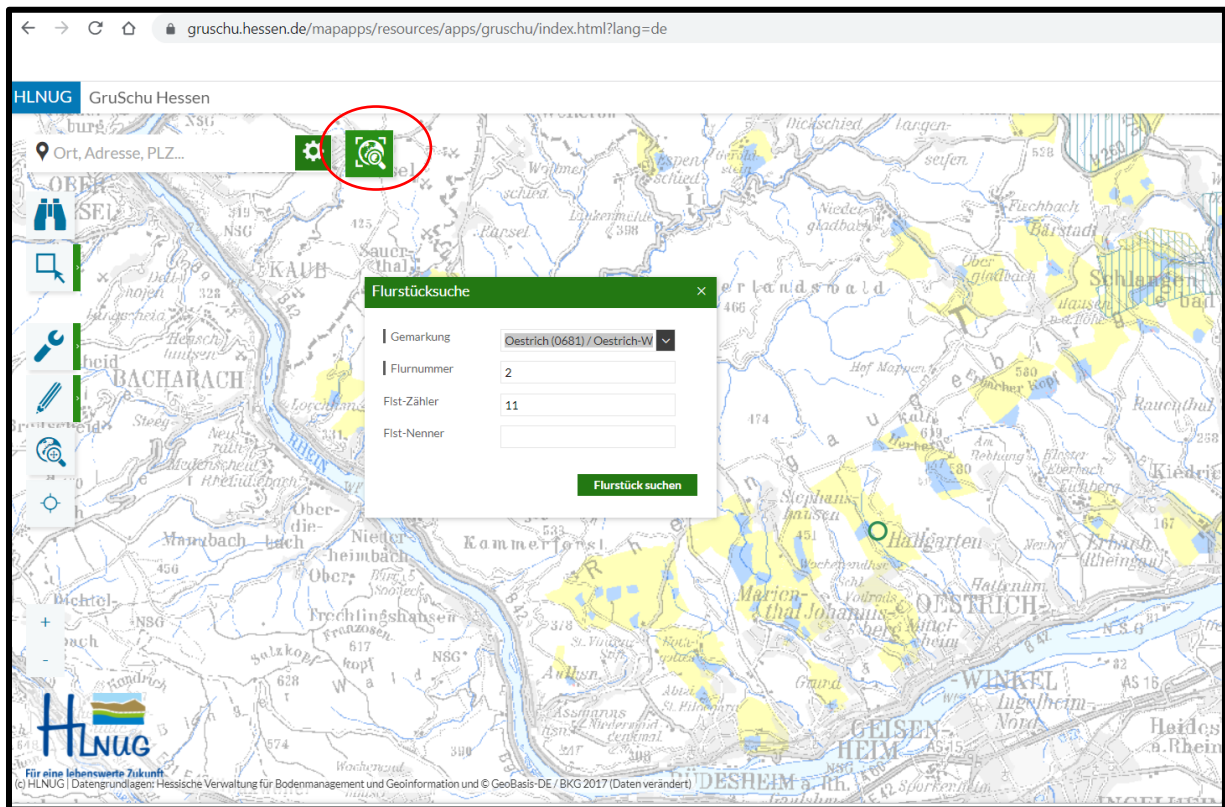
gruschu.hessen.de/mapapps/resources/apps/gruschu/index.html?lang=de

HLNUG GruSchu Hessen

Ort, Adresse, PLZ...

Flurstücksuche ×

Gemarkung Oestrich (0681) / Oestrich-W

Flurnummer 2

Flst-Zähler 11

Flst-Nenner

Flurstück suchen

+
-

HLNUG
Für eine lebenswerte Zukunft

(c) HLNUG | Datengrundlagen: Hessische Verwaltung für Bodenmanagement und Geoinformation und © GeoBasis-DE / BKG 2017 (Daten verändert)

BACHARACH
KAUB
RHEIN
Kammerforst
OESTRICH
WINKEL
GEISENHEIM
RÜDESHEIM a. Rh.
Hallgarten
Stephanshausen
Marienthal
Johannisberg
Mittelheim
Kiedrich
Rauenthal
Schlangenbad
Bärstadt
Fischbach
Niedergladbach
Obergladbach
Hof Mappen
Dickschied
Langenseifen
Espenschied
Wollmer
Lorch
Niederheimbach
Oberdiebach
Manubach
Trechtingshausen
Salzkopf
Heidesheim a. Rhein
Ingelheim Nord
Hattenheim
Erbach (Rheingau)
Aulhsn.
Niederwald
Eibingen
Grund
Sauerthal
Assmannshausen